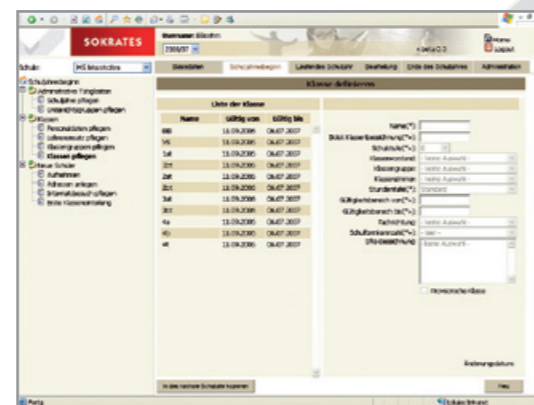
SOKRATES

Username: Bitschin
2006/07

Home
Logout

Schule: HS Musterdorf

Basisdaten | Schuljahresbeginn | Laufendes Schuljahr | Beurteilung | Ende des Schuljahres | Administration

Schuljahresbeginn
Administrative Tätigkeiten
Schuljahr pflegen
Unterrichtsgruppen pflegen
Klassen
Personaldaten pflegen
Lehrereinsatz pflegen
Klassengruppen pflegen
Klassen pflegen
Neue Schüler
Aufnehmen
Adressen anlegen
Unterrichtsbesuch pflegen
Erste Klasseneinteilung

Klassen definieren

Liste der Klassen

| Name | Gültig von | Gültig bis |
|---|---|---|
| 6B | 18.09.2006 | 06.07.2007 |
| 5E | 18.09.2006 | 06.07.2007 |
| 1at | 18.09.2006 | 06.07.2007 |
| 1ct | 18.09.2006 | 06.07.2007 |
| 2at | 18.09.2006 | 06.07.2007 |
| 2ct | 18.09.2006 | 06.07.2007 |
| 3at | 18.09.2006 | 06.07.2007 |
| 3ct | 18.09.2006 | 06.07.2007 |
| 4a | 18.09.2006 | 06.07.2007 |
| 4b | 18.09.2006 | 06.07.2007 |
| 4t | 18.09.2006 | 06.07.2007 |

Name(*):
BGBl Klassenbezeichnung(*):
Schulstufe(*):
Klassenvorstand: - bitte Auswahl -
Klassengruppe: - bitte Auswahl -
Klassenname: - bitte Auswahl -
Stundentafel(*): Standard
Gültigkeitsbereich von(*):
Gültigkeitsbereich bis(*):
Fachrichtung: - bitte Auswahl -
Schulformkennzahl(*): - leer -
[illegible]: Bitte Auswahl
Provisorische Klasse

Änderungsdatum:

In das nächste Schuljahr kopieren

Neu

Fertig
Lokales Intranet